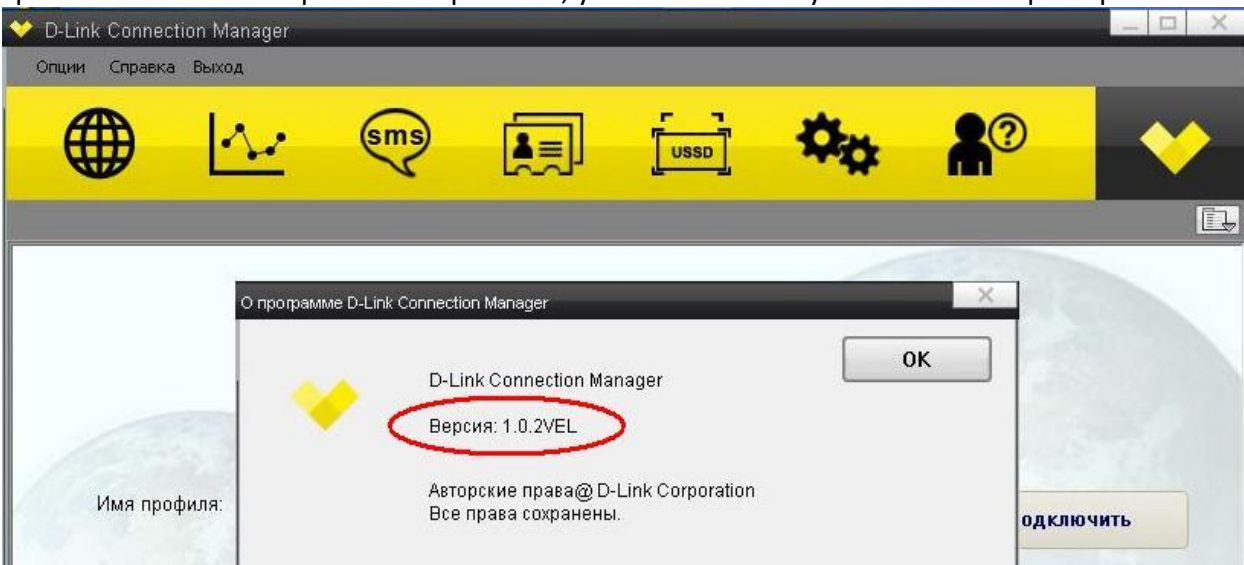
D-Link Connection Manager

Опции Справка Выход

sms

USSD

О программе D-Link Connection Manager

OK

D-Link Connection Manager

Версия: 1.0.2VEL

Авторские права@ D-Link Corporation
Все права сохранены.

Имя профиля:

одключить